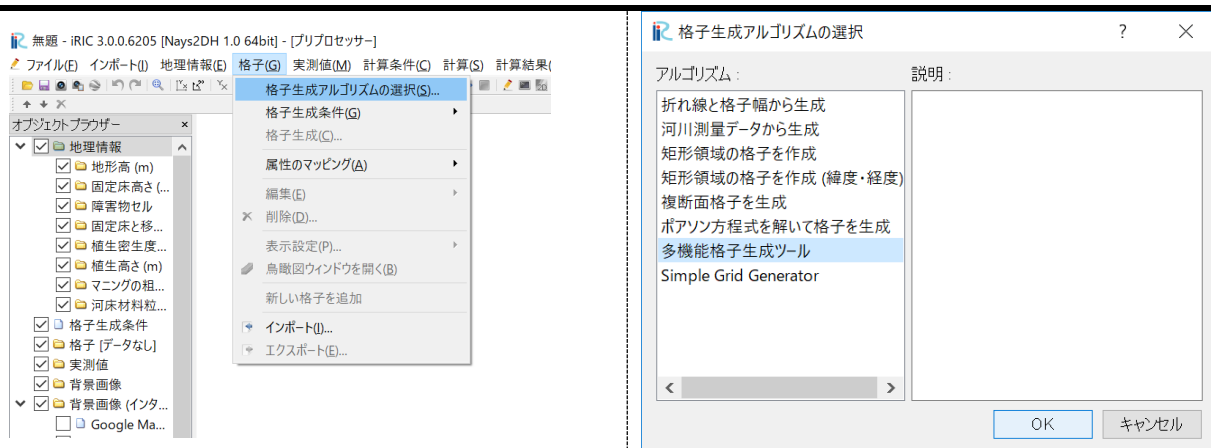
無題 - iRIC 3.0.0.6205 [Nays2DH 1.0 64bit] - [プリプロセッサー]

ファイル(F) インポート(I) 地理情報(E) 格子(G) 実測値(M) 計算条件(C) 計算(S) 計算結果(

オブジェクトブラウザー

地理情報
地形高 (m)
固定床高さ (...
障害物セル
固定床と移...
植生密生度...
植生高さ (m)
マニングの粗...
河床材料粒...
格子生成条件
格子 [データなし]
実測値
背景画像
背景画像 (インタ...
Google Ma...

格子生成アルゴリズムの選択(S)...
格子生成条件(G)
格子生成(C)...
属性のマッピング(A)
編集(E)
削除(D)...
表示設定(P)...
鳥瞰図ウィンドウを開く(B)
新しい格子を追加
インポート(I)...
エクスポート(E)...

格子生成アルゴリズムの選択

?

アルゴリズム：
折れ線と格子幅から生成
河川測量データから生成
矩形領域の格子を作成
矩形領域の格子を作成 (緯度・経度)
複断面格子を生成
ポアソン方程式を解いて格子を生成
多機能格子生成ツール
Simple Grid Generator

説明：

OK
キャンセル